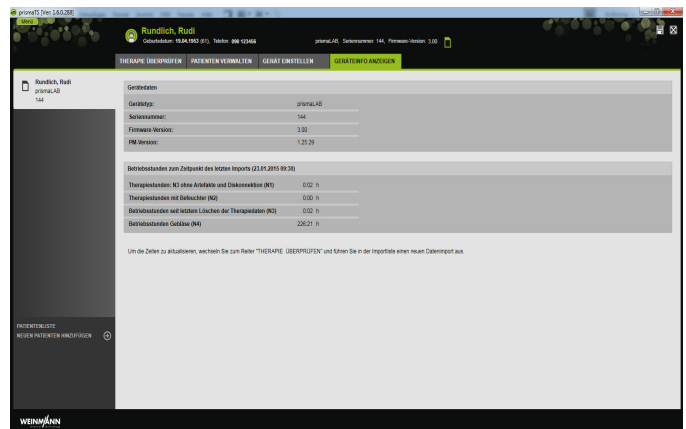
prismaTS [Ver. 1.6.0.288]

Menü

Rundlich, Rudi
Geburtsdatum: 19.04.1953 (61), Telefon: 098 123456

prismaLAB, Seriennummer: 144, Firmware-Version: 3.00

THERAPIE ÜBERPRÜFEN | PATIENTEN VERWALTEN | GERÄT EINSTELLEN | GERÄTEINFO ANZEIGEN

Rundlich, Rudi
prismaLAB
144

Gerätedaten

| | |
|---|---|
| Gerätetyp: | prismaLAB |
| Seriennummer: | 144 |
| Firmware-Version: | 3.00 |
| PM Version: | 1.25.29 |

Betriebsstunden zum Zeitpunkt des letzten Imports (23.01.2015 09:30)

| | |
|---|---|
| Therapiestunden: N3 ohne Artefakte und Diskonnektion (N1) | 0:02 h |
| Therapiestunden mit Befeuchter (N2) | 0:00 h |
| Betriebsstunden seit letztem Löschen der Therapiedaten (N3) | 0:02 h |
| Betriebsstunden Gebläse (N4) | 226:21 h |

Um die Zeiten zu aktualisieren, wechseln Sie zum Reiter "THERAPIE ÜBERPRÜFEN" und führen Sie in der Importliste einen neuen Datenimport aus.

PATIENTENLISTE:
NEUEN PATIENTEN HINZUFÜGEN

WEINMANN